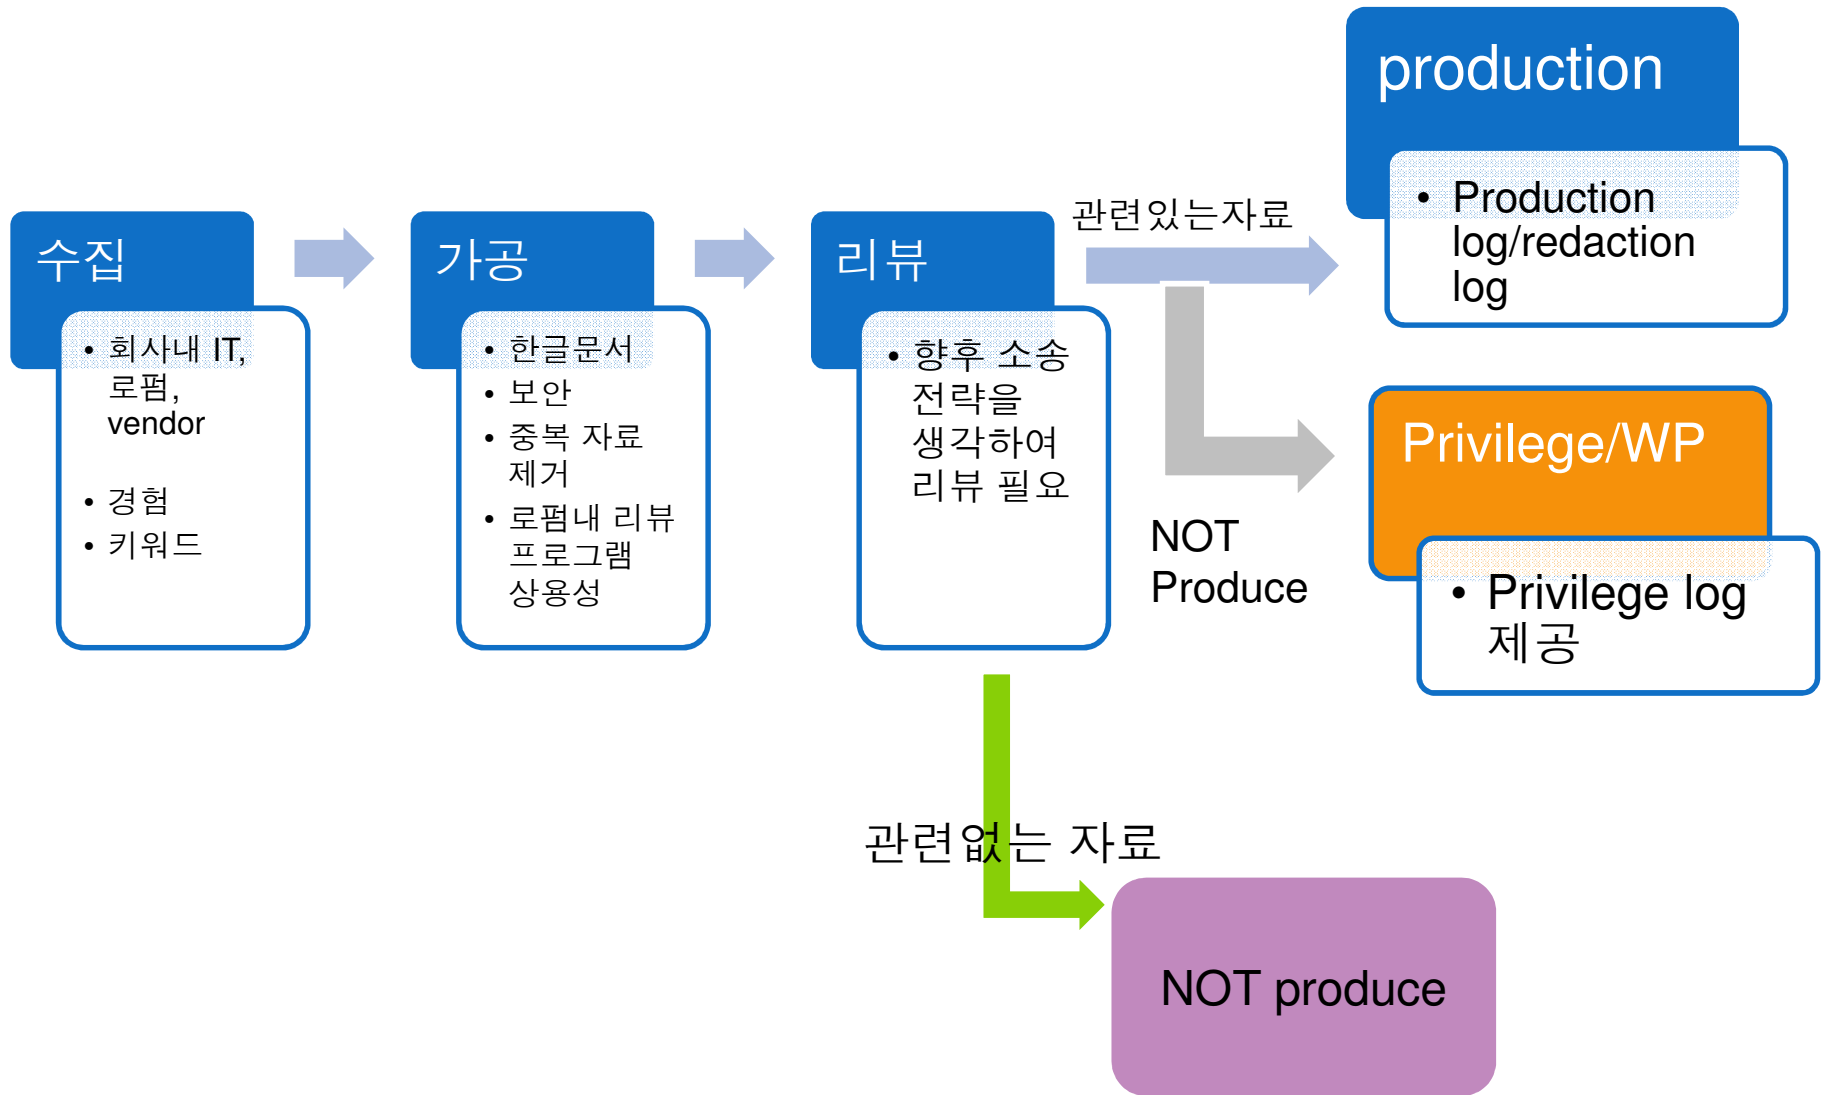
수집

• 회사내 IT, 로펌, vendor

• 경험

• 키워드

가공

• 한글문서

• 보안

• 중복 자료 제거

• 로펌내 리뷰 프로그램 상용성

리뷰

• 향후 소송 전략을 생각하여 리뷰 필요

관련있는자료

production

• Production log/redaction log

NOT Produce

Privilege/WP

• Privilege log 제공

관련없는 자료

NOT produce